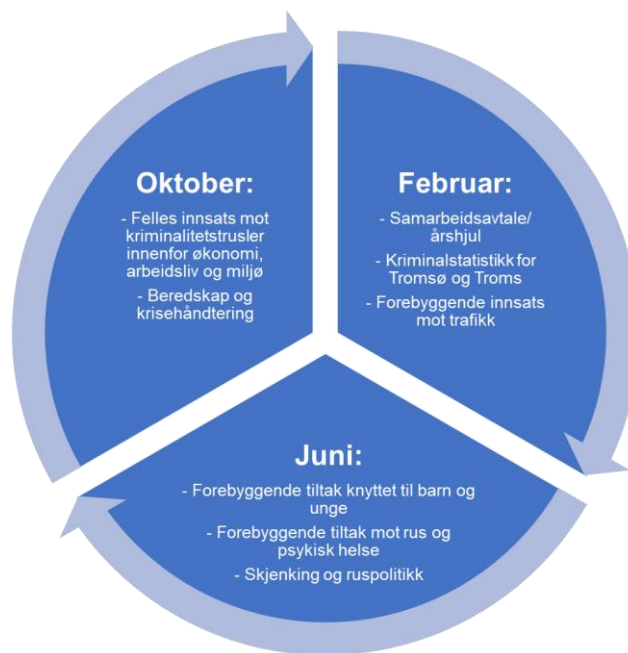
Oktober:

- Felles innsats mot kriminalitetstrusler innenfor økonomi, arbeidsliv og miljø

- Beredskap og krisehåndtering

Februar:

- Samarbeidsavtale/ årshjul

- Kriminalstatistikk for Tromsø og Troms

- Forebyggende innsats mot trafikk

Juni:

- Forebyggende tiltak knyttet til barn og unge

- Forebyggende tiltak mot rus og psykisk helse

- Skjenking og ruspolitikk